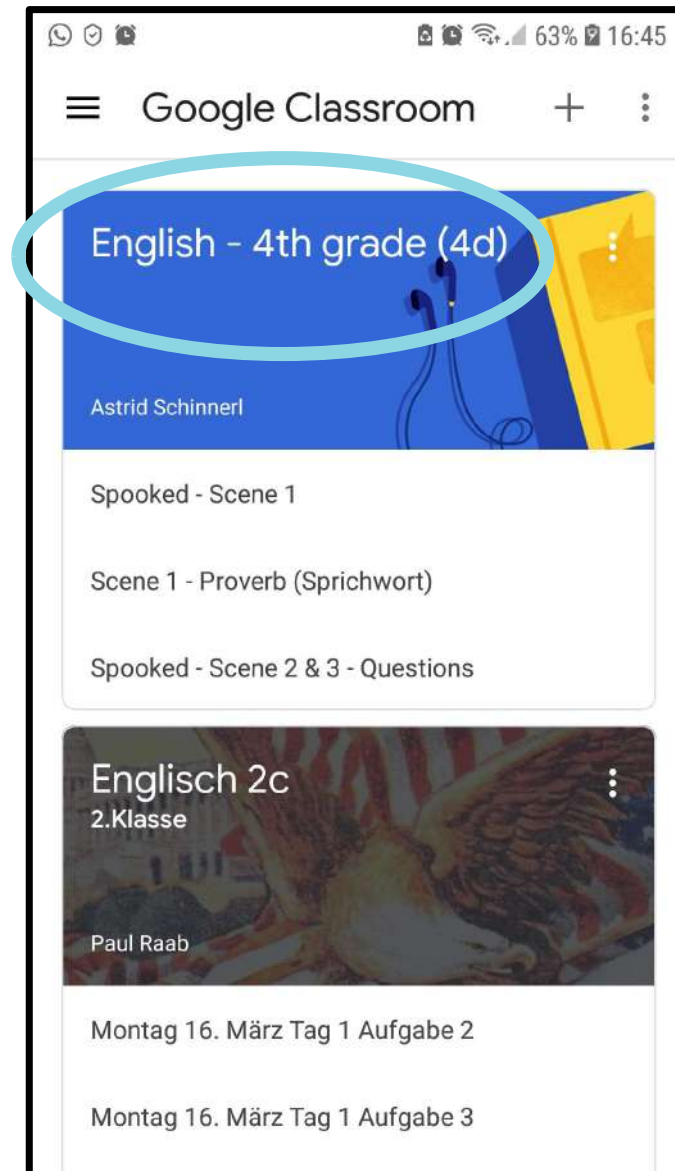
63% 16:45

Google Classroom

English - 4th grade (4d)

Astrid Schinnerl

Spooked - Scene 1

Scene 1 - Proverb (Sprichwort)

Spooked - Scene 2 & 3 - Questions

Englisch 2c
2.Klasse

Paul Raab

Montag 16. März Tag 1 Aufgabe 2

Montag 16. März Tag 1 Aufgabe 3